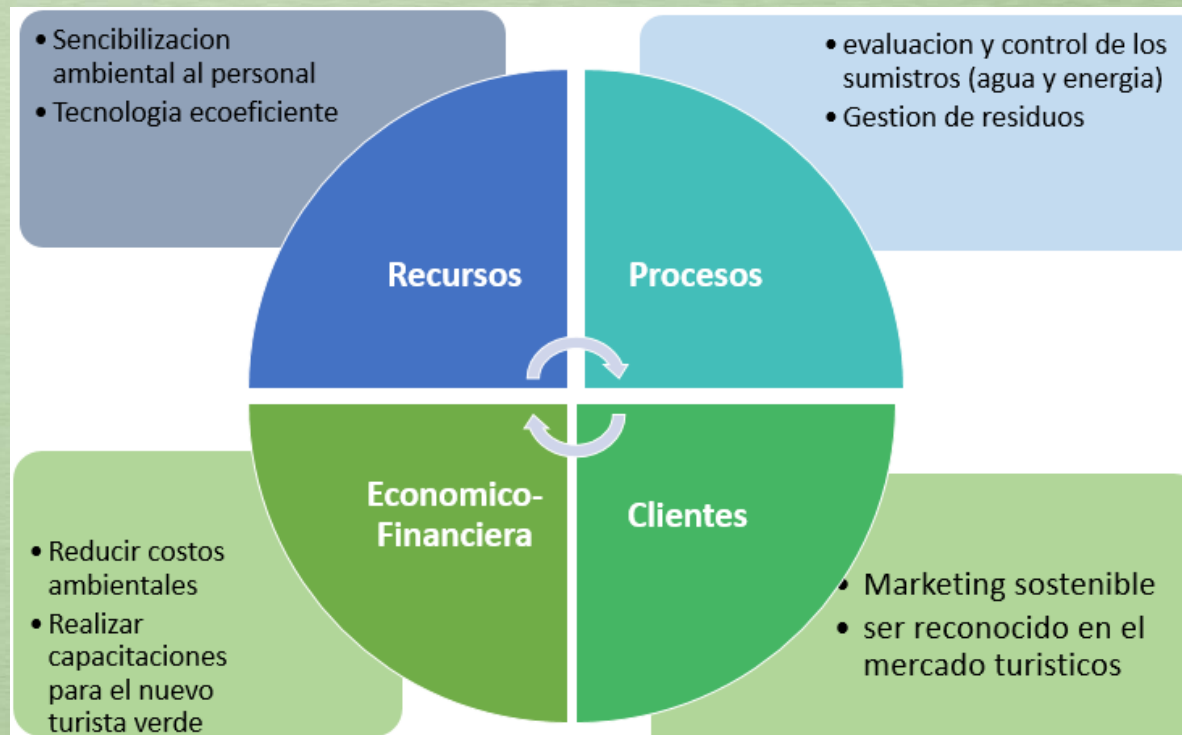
• Sencibilizacion ambiental al personal
• Tecnologia ecoeficiente

• evaluacion y control de los sumistros (agua y energia)
• Gestion de residuos

Recursos

Procesos

Economico-Financiera

Clientes

• Reducir costos ambientales
• Realizar capacitaciones para el nuevo turista verde

• Marketing sostenible
• ser reconocido en el mercado turisticos